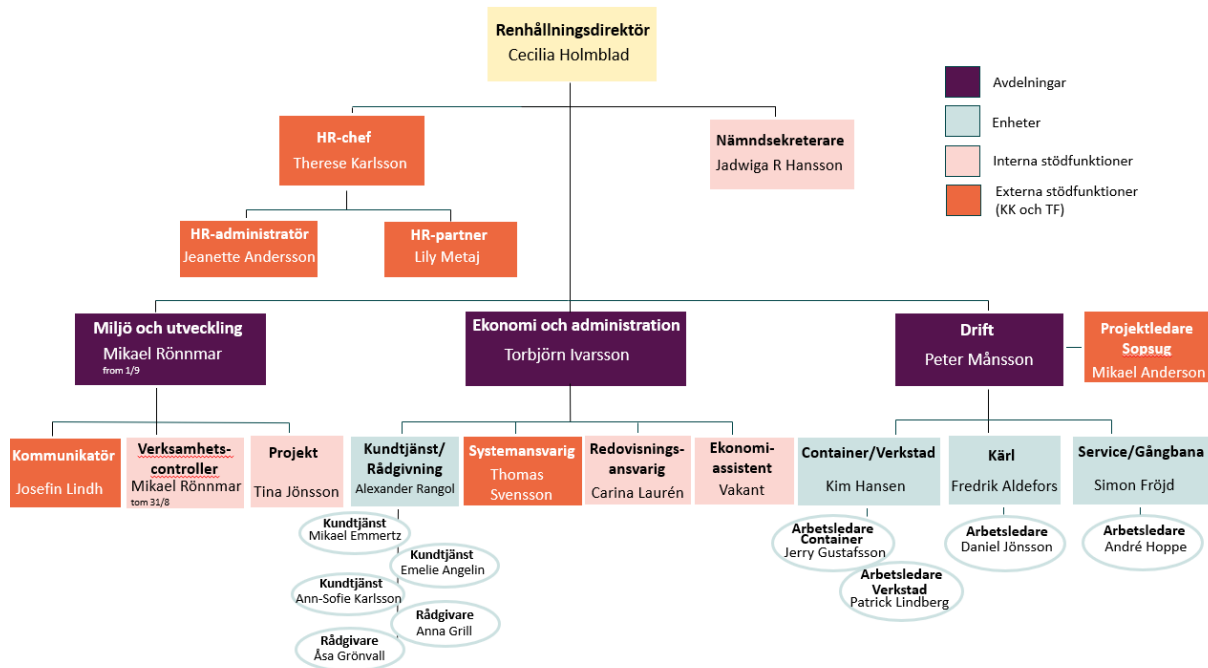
Renhållningsdirektör
Cecilia Holmblad

Avdelningar
Enheter
Interna stödfunktioner
Externa stödfunktioner (KK och TF)

HR-chef
Therese Karlsson

Nämndsekreterare
Jadwiga R Hansson

HR-administratör
Jeanette Andersson

HR-partner
Lily Metaj

Miljö och utveckling
Mikael Rönnmar
from 1/9

Ekonomi och administration
Torbjörn Ivarsson

Drift
Peter Månsson

Projektledare Sopsug
Mikael Anderson

Kommunikatör
Josefin Lindh

Verksamhetscontroller
Mikael Rönnmar
tom 31/8

Projekt
Tina Jönsson

Kundtjänst/ Rådgivning
Alexander Rangol

Systemansvarig
Thomas Svensson

Redovisningsansvarig
Carina Laurén

Ekonomiassistent
Vakant

Container/Verkstad
Kim Hansen

Kärl
Fredrik Aldefors

Service/Gångbana
Simon Fröjd

Kundtjänst
Mikael Emmertz

Kundtjänst
Emelie Angelin

Kundtjänst
Ann-Sofie Karlsson

Rådgivare
Anna Grill

Rådgivare
Åsa Grönvall

Arbetsledare Container
Jerry Gustafsson

Arbetsledare Verkstad
Patrick Lindberg

Arbetsledare
Daniel Jönsson

Arbetsledare
André Hoppe